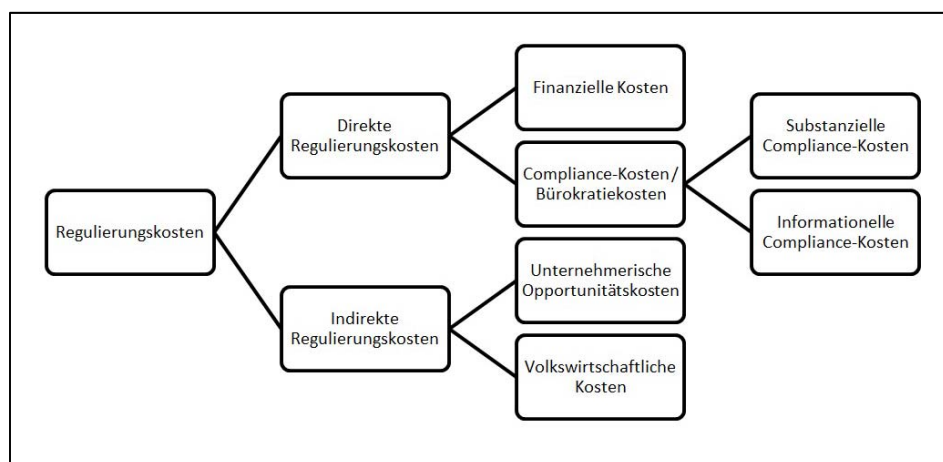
Regulierungskosten

Direkte Regulierungskosten

Indirekte Regulierungskosten

Finanzielle Kosten

Compliance-Kosten/ Bürokratiekosten

Unternehmerische Opportunitätskosten

Volkswirtschaftliche Kosten

Substanzielle Compliance-Kosten

Informationelle Compliance-Kosten